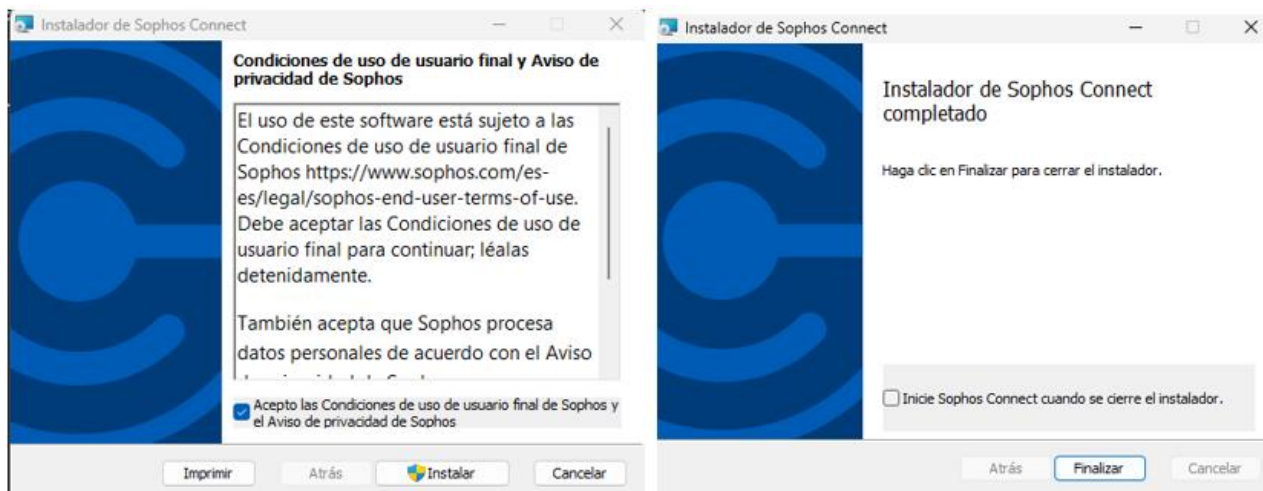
Instalador de Sophos Connect

Condiciones de uso de usuario final y Aviso de privacidad de Sophos

El uso de este software está sujeto a las Condiciones de uso de usuario final de Sophos https://www.sophos.com/es-es/legal/sophos-end-user-terms-of-use. Debe aceptar las Condiciones de uso de usuario final para continuar; léalas detenidamente.

También acepta que Sophos procesa datos personales de acuerdo con el Aviso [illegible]

Acepto las Condiciones de uso de usuario final de Sophos y el Aviso de privacidad de Sophos

Imprimir
Atrás
Instalar
Cancelar

Instalador de Sophos Connect

Instalador de Sophos Connect completado

Haga clic en Finalizar para cerrar el instalador.

Inicie Sophos Connect cuando se cierre el instalador.

Atrás
Finalizar
Cancelar